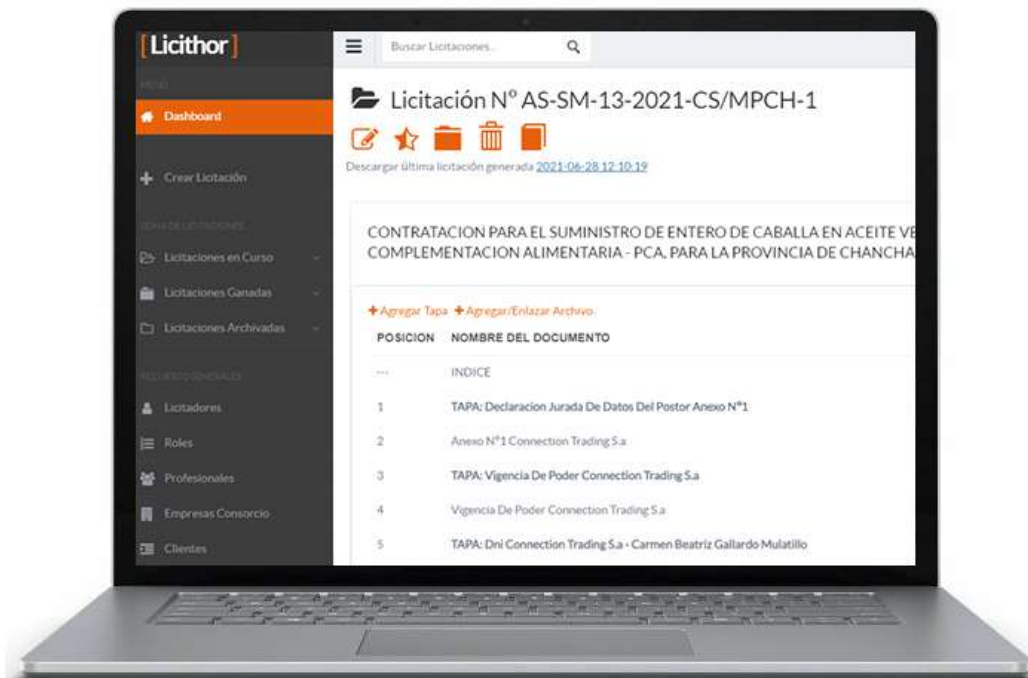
[Licithor]

MENU

Dashboard

Crear Licitación

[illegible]

Licitaciones en Curso

Licitaciones Ganadas

Licitaciones Archivadas

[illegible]

Licitadores

Roles

Profesionales

Empresas Consorcio

Clientes

Buscar Licitaciones...

Licitación Nº AS-SM-13-2021-CS/MPCH-1

Descargar última licitación generada 2021-06-28 12:10:19

CONTRATACION PARA EL SUMINISTRO DE ENTERO DE CABALLA EN ACEITE VE
COMPLEMENTACION ALIMENTARIA - PCA, PARA LA PROVINCIA DE CHANCHA

+ Agregar Tapa + Agregar/Enlazar Archivo

| POSICION | NOMBRE DEL DOCUMENTO |
|---|---|
| --- | INDICE |
| 1 | TAPA: Declaracion Jurada De Datos Del Postor Anexo N°1 |
| 2 | Anexo N°1 Connection Trading S.a |
| 3 | TAPA: Vigencia De Poder Connection Trading S.a |
| 4 | Vigencia De Poder Connection Trading S.a |
| 5 | TAPA: Dni Connection Trading S.a - Carmen Beatriz Gallardo Mulatillo |